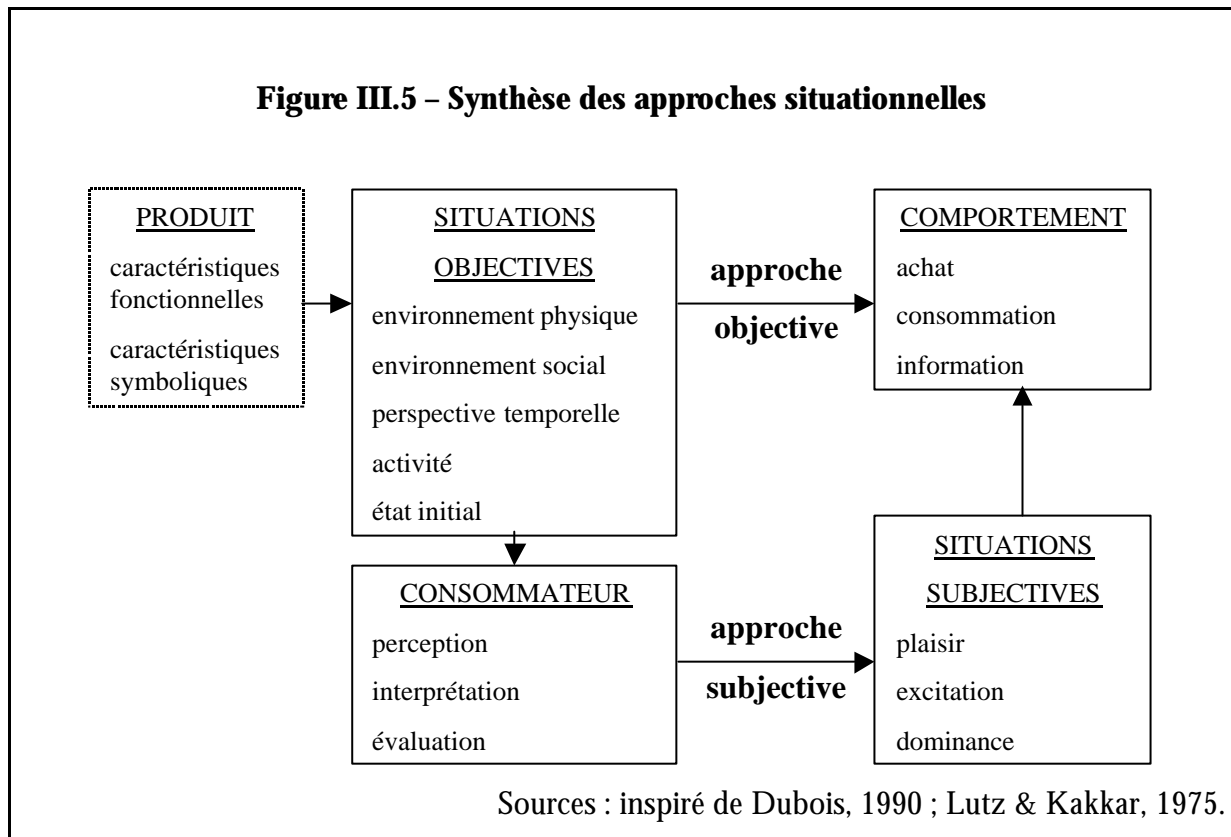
**Figure III.5 – Synthèse des approches situationnelles**

PRODUIT
caractéristiques fonctionnelles
caractéristiques symboliques

SITUATIONS OBJECTIVES
environnement physique
environnement social
perspective temporelle
activité
état initial

approche objective

COMPORTEMENT
achat
consommation
information

CONSOMMATEUR
perception
interprétation
évaluation

approche subjective

SITUATIONS SUBJECTIVES
plaisir
excitation
dominance

Sources : inspiré de Dubois, 1990 ; Lutz & Kakkar, 1975.